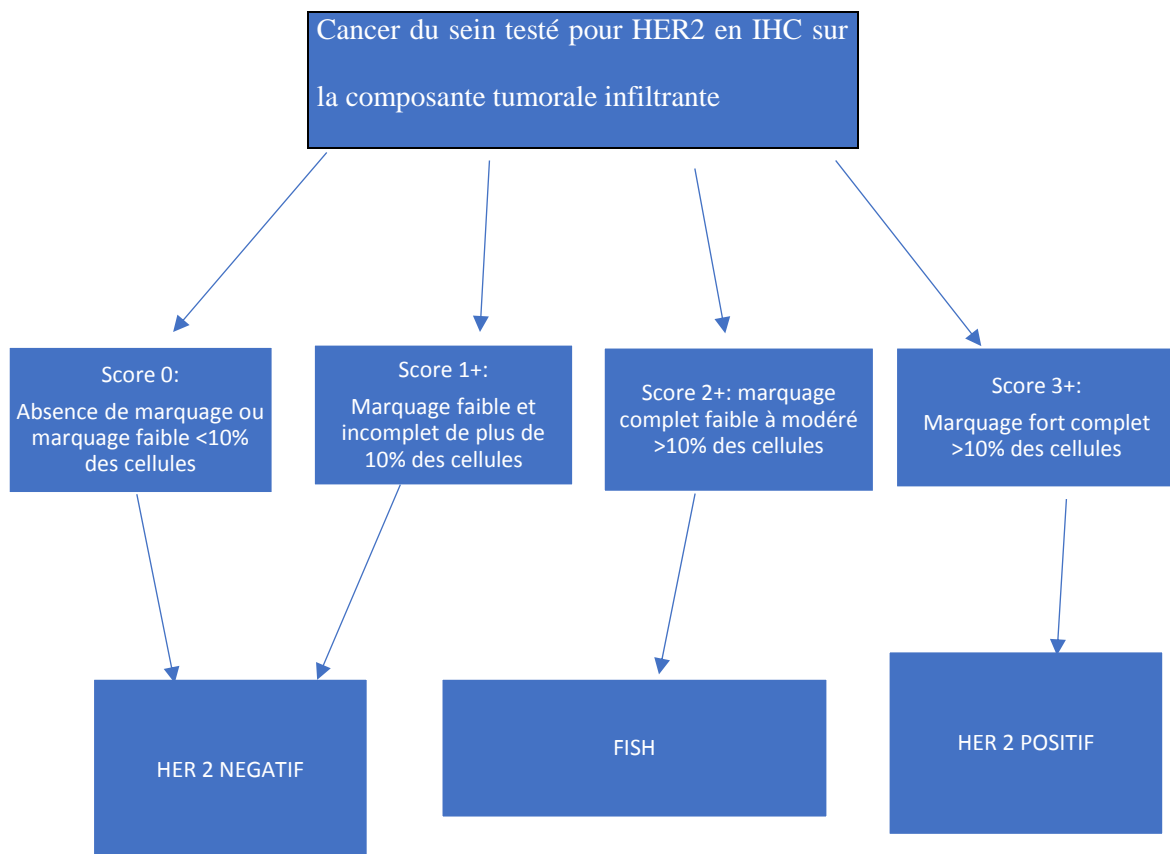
Cancer du sein testé pour HER2 en IHC sur la composante tumorale infiltrante

Score 0:
Absence de marquage ou marquage faible <10% des cellules

Score 1+:
Marquage faible et incomplet de plus de 10% des cellules

Score 2+: marquage complet faible à modéré >10% des cellules

Score 3+:
Marquage fort complet >10% des cellules

HER 2 NEGATIF

FISH

HER 2 POSITIF